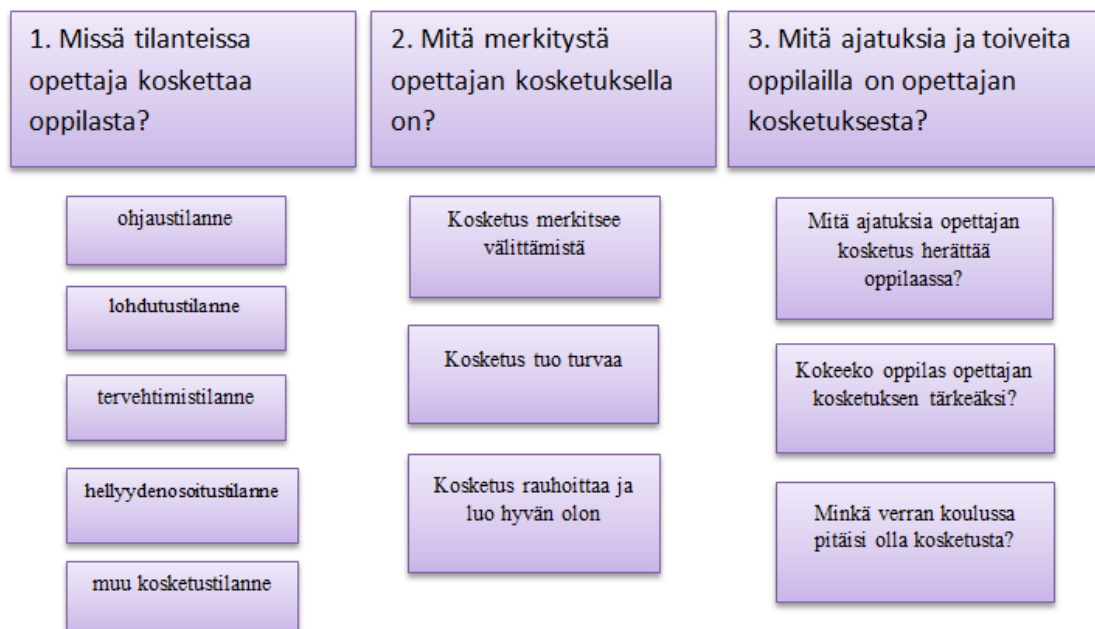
1. Missä tilanteissa opettaja koskettaa oppilasta?

ohjaustilanne

lohdutustilanne

tervehtimistilanne

hellyydenosoitustilanne

muu kosketustilanne

2. Mitä merkitystä opettajan kosketuksella on?

Kosketus merkitsee välittämistä

Kosketus tuo turvaa

Kosketus rauhoittaa ja luo hyvän olon

3. Mitä ajatuksia ja toiveita oppilailla on opettajan kosketuksesta?

Mitä ajatuksia opettajan kosketus herättää oppilaassa?

Kokeeko oppilas opettajan kosketuksen tärkeäksi?

Minkä verran koulussa pitäisi olla kosketusta?